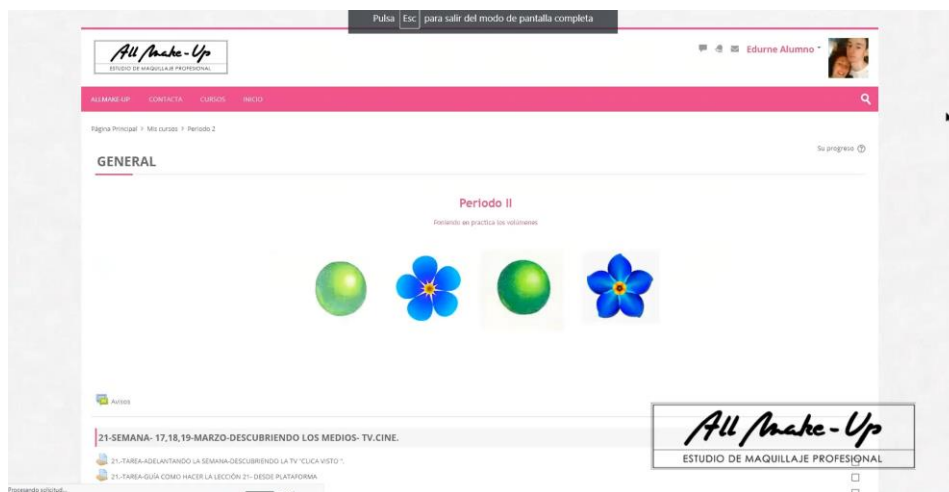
Pulsa Esc para salir del modo de pantalla completa

All Make-Up
ESTUDIO DE MAQUILLAJE PROFESIONAL

Edurne Alumno

ALLMAKE-UP CONTACTA CURSOS INICIO

Página Principal > Mis cursos > Periodo 2

GENERAL

Su progreso

Periodo II

Poniendo en practica los volúmenes

Avisos

21-SEMANA- 17,18,19-MARZO-DESCUBRIENDO LOS MEDIOS- TV.CINE.

21.-TAREA-ADELANTANDO LA SEMANA-DESCUBRIENDO LA TV "CLICA VISTO".

21.-TAREA-GUÍA COMO HACER LA LECCIÓN 21- DESDE PLATAFORMA

All Make-Up
ESTUDIO DE MAQUILLAJE PROFESIONAL

Procesando solicitud...